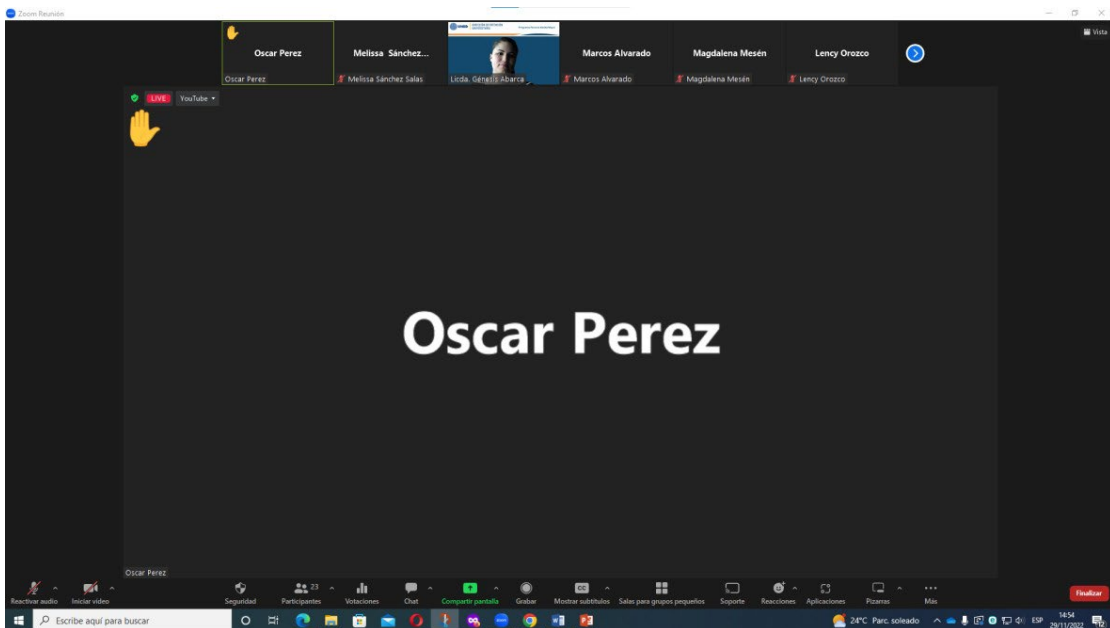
Zoom Reunión

Vista

Oscar Perez
Oscar Perez

Melissa Sánchez...
Melissa Sánchez Salas

Licda. Génesis Abarca

Marcos Alvarado
Marcos Alvarado

Magdalena Mesén
Magdalena Mesén

Lency Orozco
Lency Orozco

LIVE YouTube

Oscar Perez

Oscar Perez

Reactivar audio
Iniciar video
Seguridad
Participantes 23
Votaciones
Chat
Compartir pantalla
Grabar
Mostrar subtítulos
Salas para grupos pequeños
Soporte
Reacciones
Aplicaciones
Pizarras
Más
Finalizar

Escribe aquí para buscar
24°C Parc. soleado
ESP
14:54
29/11/2022